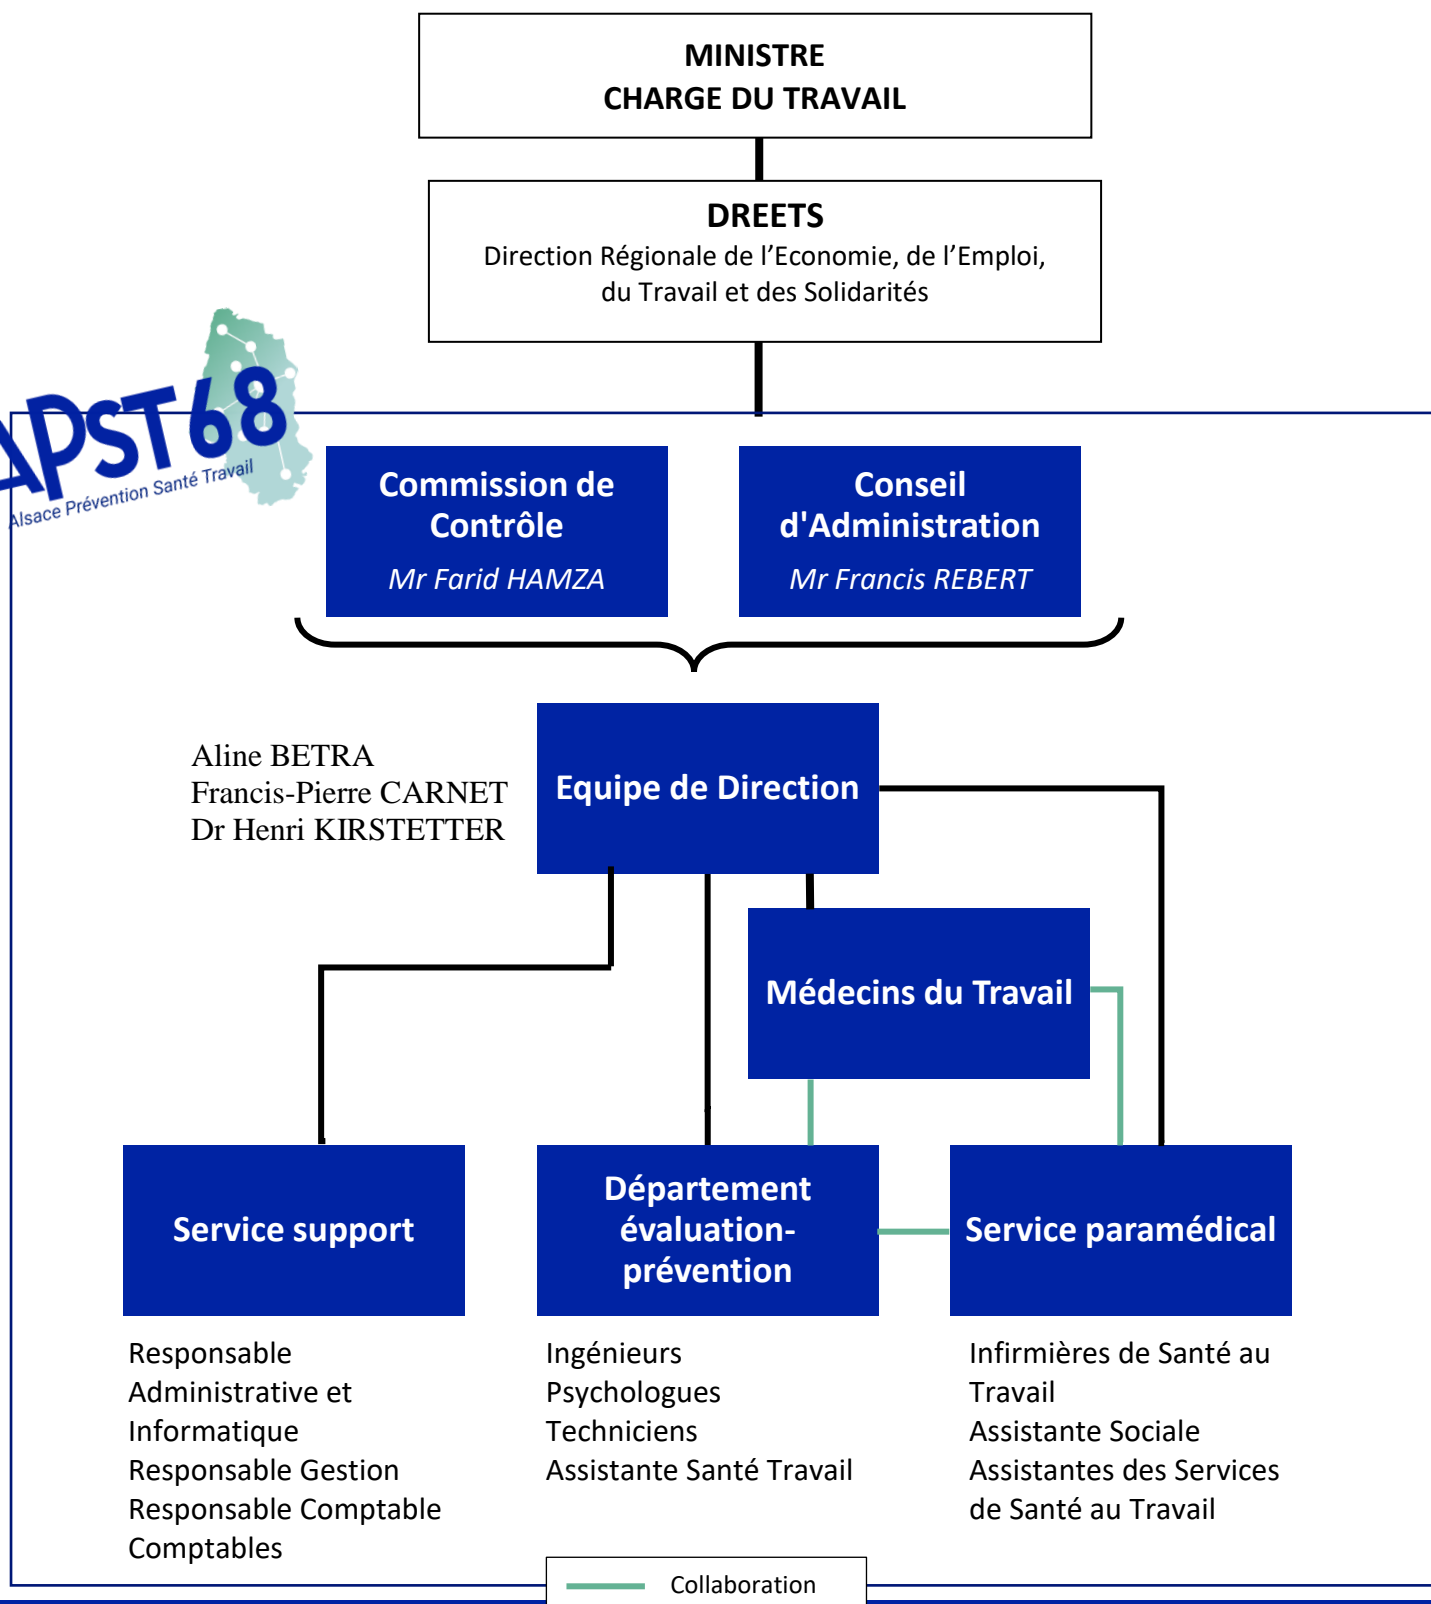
MINISTRE
CHARGE DU TRAVAIL

DREETS
Direction Régionale de l'Economie, de l'Emploi, du Travail et des Solidarités

APST68
Alsace Prévention Santé Travail

Commission de Contrôle
Mr Farid HAMZA

Conseil d'Administration
Mr Francis REBERT

Aline BETRA
Francis-Pierre CARNET
Dr Henri KIRSTETTER

Equipe de Direction

Médecins du Travail

Service support

Département évaluation-prévention

Service paramédical

Responsable Administrative et Informatique
Responsable Gestion
Responsable Comptable
Comptables

Ingénieurs
Psychologues
Techniciens
Assistante Santé Travail

Infirmières de Santé au Travail
Assistante Sociale
Assistantes des Services de Santé au Travail

Collaboration